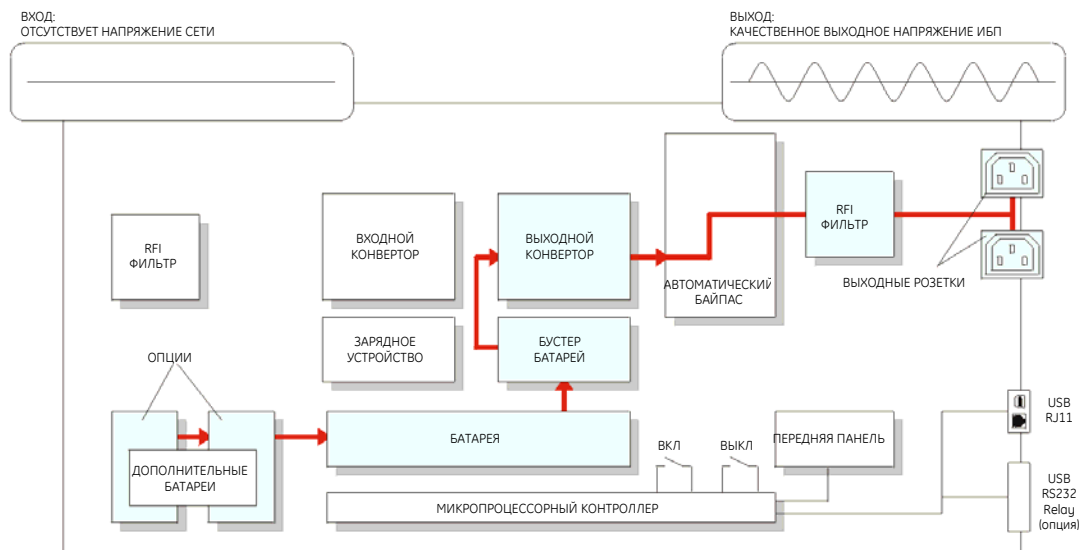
ВХОД:
ОТСУТСТВУЕТ НАПРЯЖЕНИЕ СЕТИ

ВЫХОД:
КАЧЕСТВЕННОЕ ВЫХОДНОЕ НАПРЯЖЕНИЕ ИБП

RFI
ФИЛЬТР

ВХОДНОЙ
КОНВЕРТОР

ВЫХОДНОЙ
КОНВЕРТОР

АВТОМАТИЧЕСКИЙ
БАЙПАС

RFI
ФИЛЬТР

ВЫХОДНЫЕ РОЗЕТКИ

ЗАРЯДНОЕ
УСТРОЙСТВО

БУСТЕР
БАТАРЕЙ

ОПЦИИ

ДОПОЛНИТЕЛЬНЫЕ
БАТАРЕИ

БАТАРЕЯ

ВКЛ

ВЫКЛ

ПЕРЕДНЯЯ ПАНЕЛЬ

МИКРОПРОЦЕССОРНЫЙ КОНТРОЛЛЕР

USB
RJ11

USB
RS232
Relay
(опция)